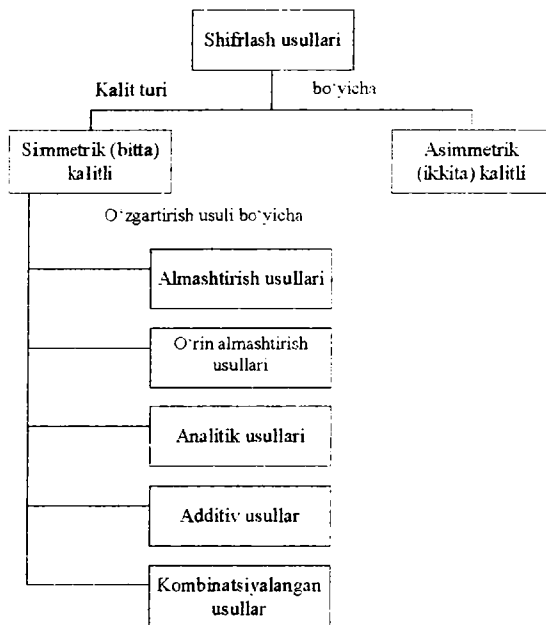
Shifrlash usullari

Kalit turi

bo'yicha

Simmetrik (bitta) kalitli

Asimmetrik (ikkita) kalitli

O'zgartirish usuli bo'yicha

Almashtirish usullari

O'rin almashtirish usullari

Analitik usullari

Additiv usullar

Kombinatsiyalangan usullar